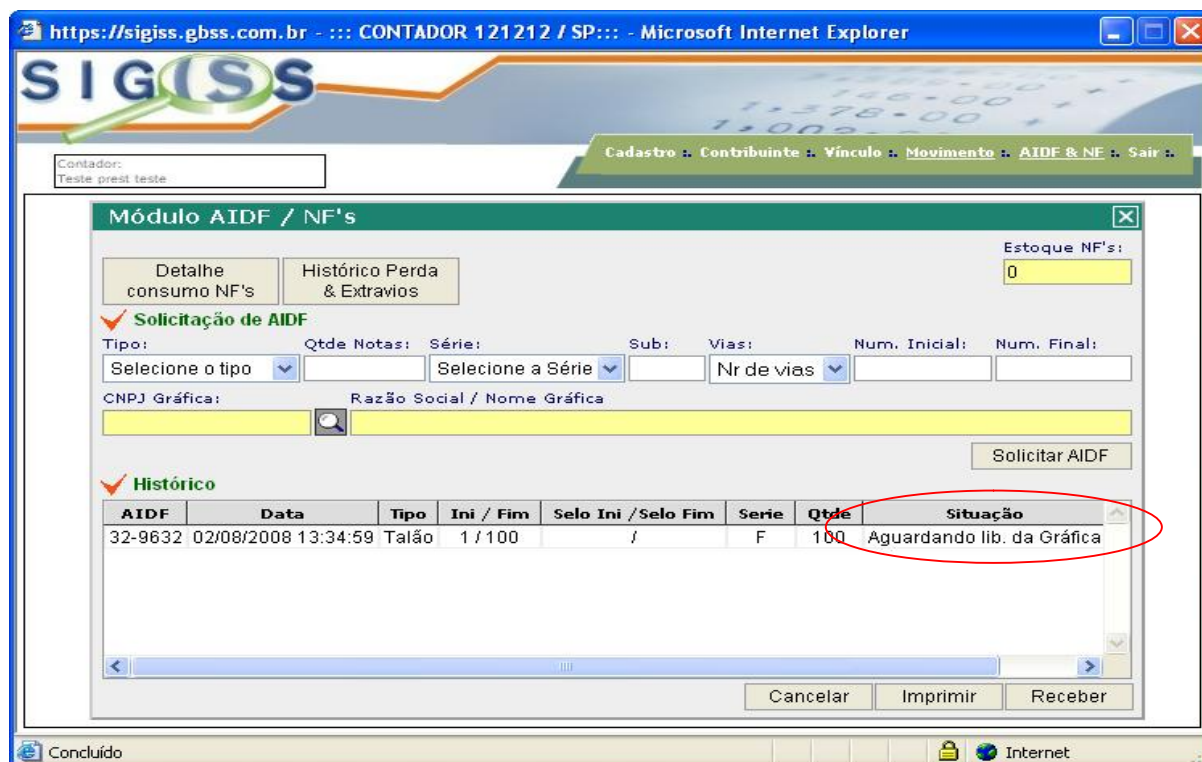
https://sigiss.gbss.com.br - ::: CONTADOR 121212 / SP::: - Microsoft Internet Explorer

SIGISS

Contador:
Teste prest teste

Cadastro :. Contribuinte :. Vínculo :. Movimento :. AIDF & NF :. Sair :.

Módulo AIDF / NF's

Estoque NF's:
0

Detalhe consumo NF's
Histórico Perda & Extravios

Solicitação de AIDF

Tipo: Selecione o tipo
Qtde Notas:
Série: Selecione a Série
Sub:
Vias: Nr de vias
Num. Inicial:
Num. Final:

CNPJ Gráfica:
Razão Social / Nome Gráfica

Solicitar AIDF

Histórico

| AIDF | Data | Tipo | Ini / Fim | Selo Ini /Selo Fim | Serie | Qtde | Situação |
|---|---|---|---|---|---|---|---|
| 32-9632 | 02/08/2008 13:34:59 | Talão | 1 / 100 | / | F | 100 | Aguardando lib. da Gráfica |

Cancelar Imprimir Receber

Concluído
Internet